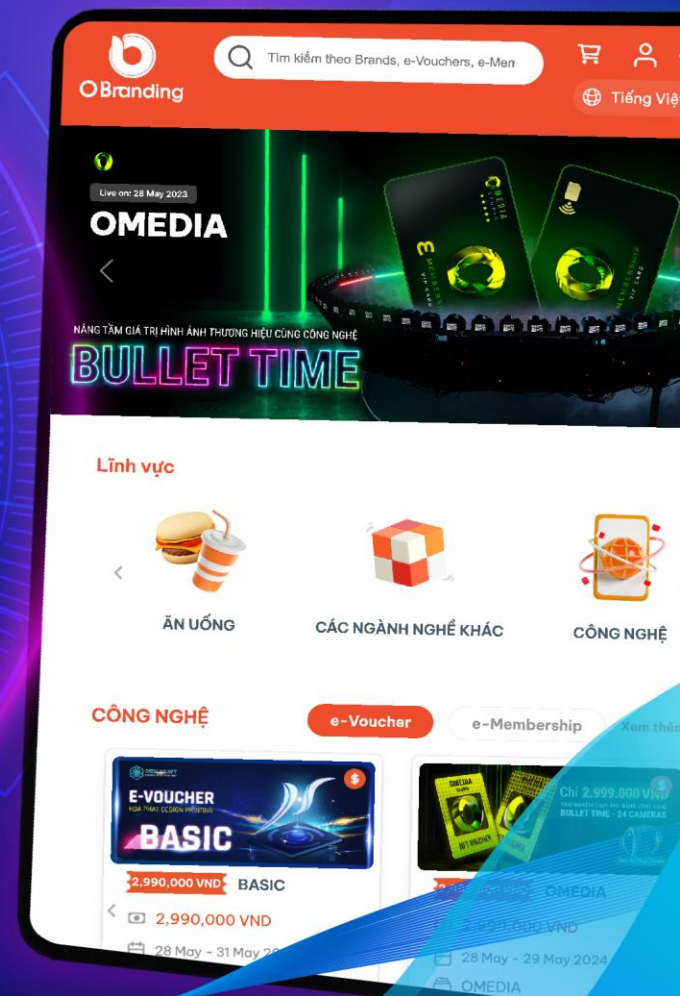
OBranding

Tìm kiếm theo Brands, e-Vouchers, e-Men

Tiếng Việ

Live on: 28 May 2023

OMEDIA

NÂNG TẦM GIÁ TRỊ HÌNH ẢNH THƯƠNG HIỆU CÙNG CÔNG NGHỆ

BULLET TIME

Lĩnh vực

ĂN UỐNG

CÁC NGÀNH NGHỀ KHÁC

CÔNG NGHỆ

CÔNG NGHỆ

e-Voucher

e-Membership

Xem thêm

E-VOUCHER

BASIC

2,990,000 VND BASIC

2,990,000 VND

28 May - 31 May 20

Chỉ 2.999.000 VND

BULLET TIME - 24 CAMERAS

OMEDIA

28 May - 29 May 2024

OMEDIA